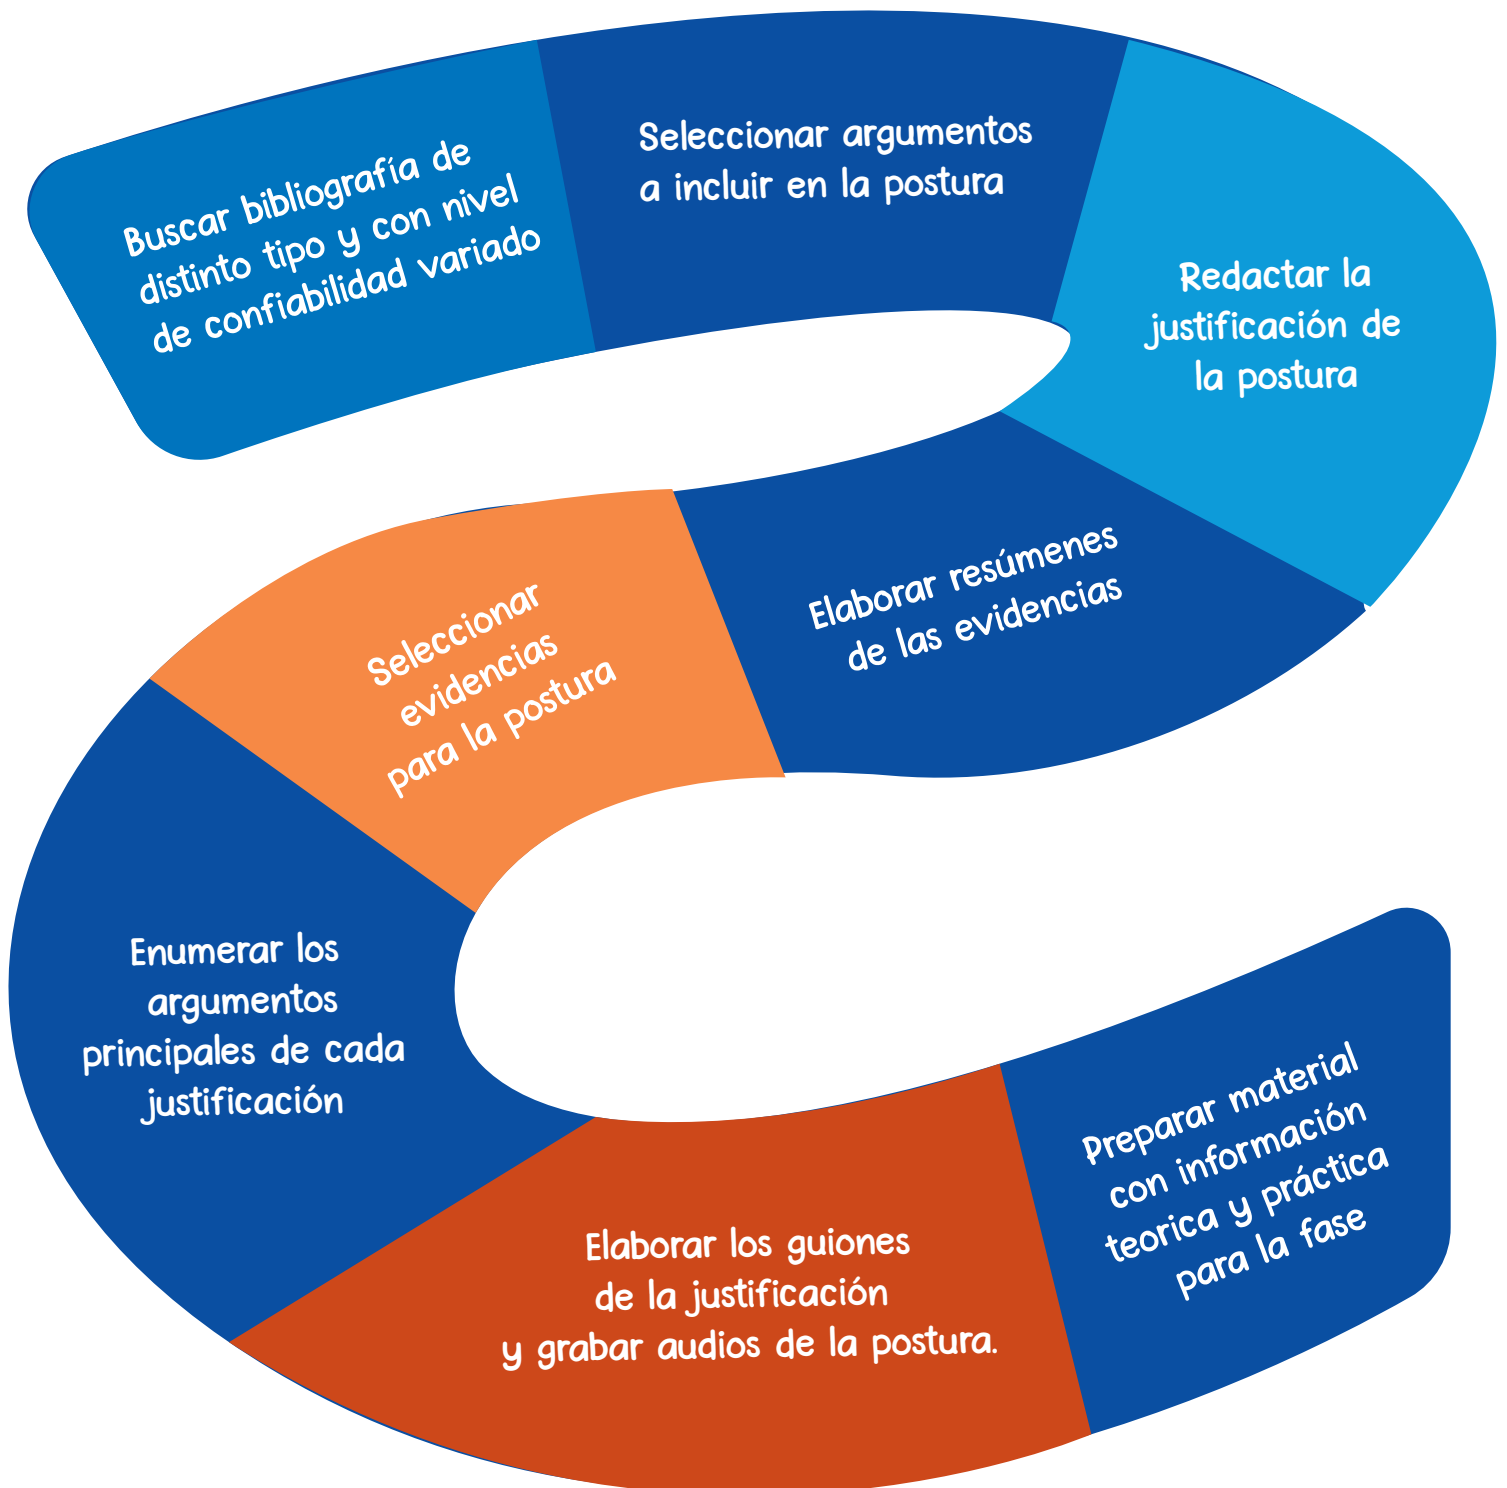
Buscar bibliografía de distinto tipo y con nivel de confiabilidad variado

Seleccionar argumentos a incluir en la postura

Redactar la justificación de la postura

Elaborar resúmenes de las evidencias

Seleccionar evidencias para la postura

Enumerar los argumentos principales de cada justificación

Elaborar los guiones de la justificación y grabar audios de la postura.

Preparar material con información teorica y práctica para la fase